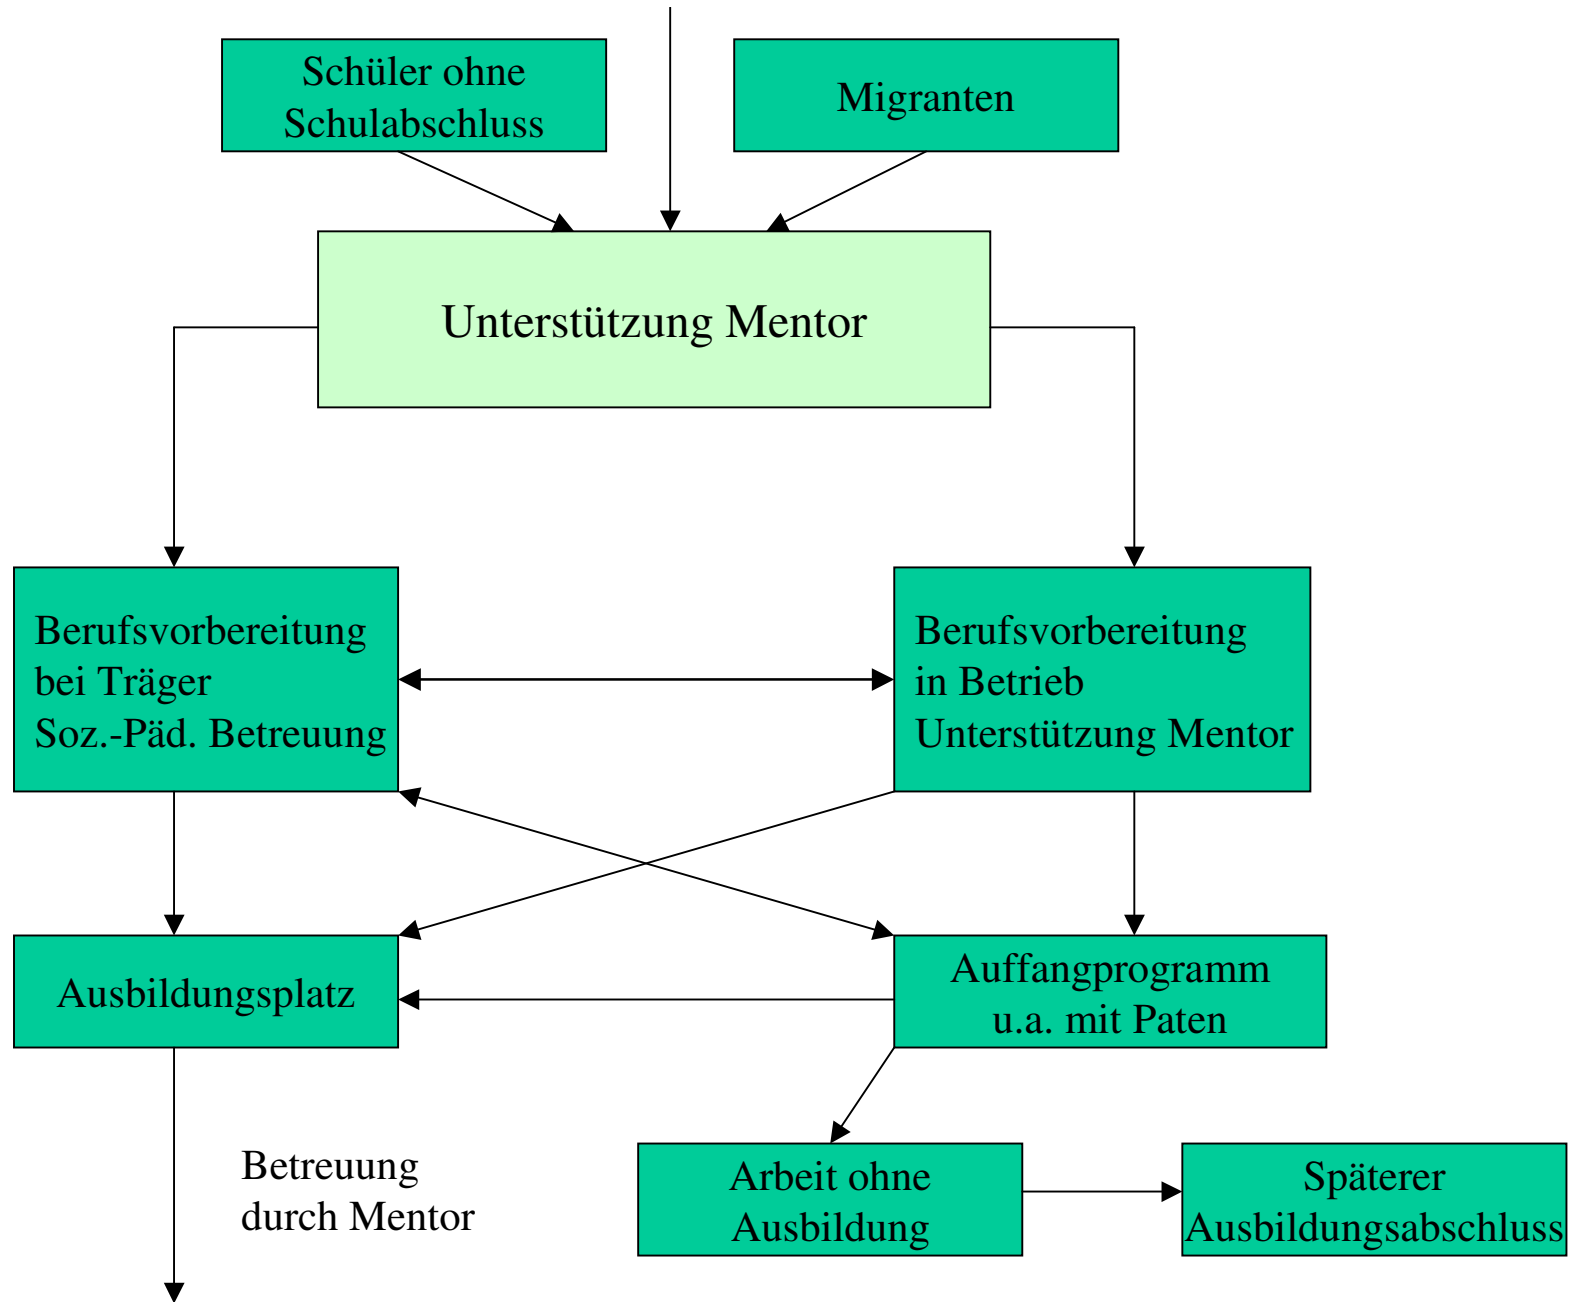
Schüler ohne Schulabschluss

Migranten

Unterstützung Mentor

Berufsvorbereitung bei Träger Soz.-Päd. Betreuung

Berufsvorbereitung in Betrieb Unterstützung Mentor

Ausbildungsplatz

Auffangprogramm u.a. mit Paten

Betreuung durch Mentor

Arbeit ohne Ausbildung

Späterer Ausbildungsabschluss